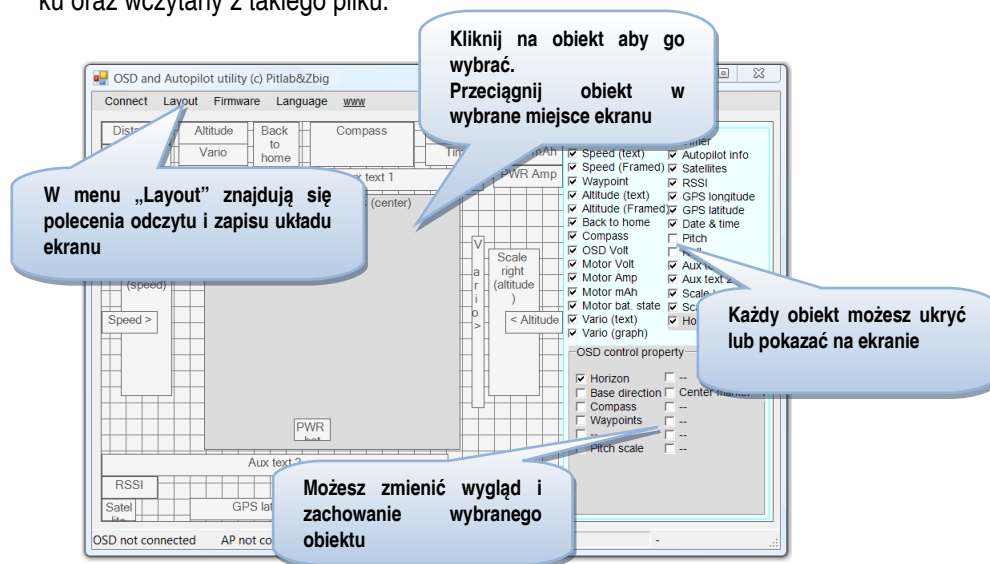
ku oraz wczytany z takiego pliku.

Kliknij na obiekt aby go wybrać.
Przeciągnij obiekt w wybrane miejsce ekranu

OSD and Autopilot utility (c) Pitlab&Zbig

Connect Layout Firmware Language www

Dist Altitude Back to home Compass Tim mAh

Vario

Aux text 1 PWR Amp

W menu „Layout" znajdują się polecenia odczytu i zapisu układu ekranu

(center)

(speed)

Speed >

V a r i o >

Scale right (altitude )

< Altitude

PWR bat

Aux text 2

RSSI

Satel lite

GPS lat

OSD not connected AP not co

Timer
☑ Speed (text) ☑ Autopilot info
☑ Speed (Framed) ☑ Satellites
☑ Waypoint ☑ RSSI
☑ Altitude (text) ☑ GPS longitude
☑ Altitude (Framed) ☑ GPS latitude
☑ Back to home ☑ Date & time
☑ Compass ☐ Pitch
☐ OSD Volt ☐ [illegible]
☑ Motor Volt ☑ Aux te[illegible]
☑ Motor Amp ☑ Aux text 2
☑ Motor mAh ☑ Scale l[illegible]
☑ Motor bat. state ☑ Sc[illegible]
☑ Vario (text) ☑ Ho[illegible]
☑ Vario (graph)

Każdy obiekt możesz ukryć lub pokazać na ekranie

OSD control property

☑ Horizon ☐ --
☐ Base direction ☐ Center marker
☐ Compass ☐ --
☐ Waypoints ☐ --
☐ -- ☐ --
☐ Pitch scale ☐ --

Możesz zmienić wygląd i zachowanie wybranego obiektu

-